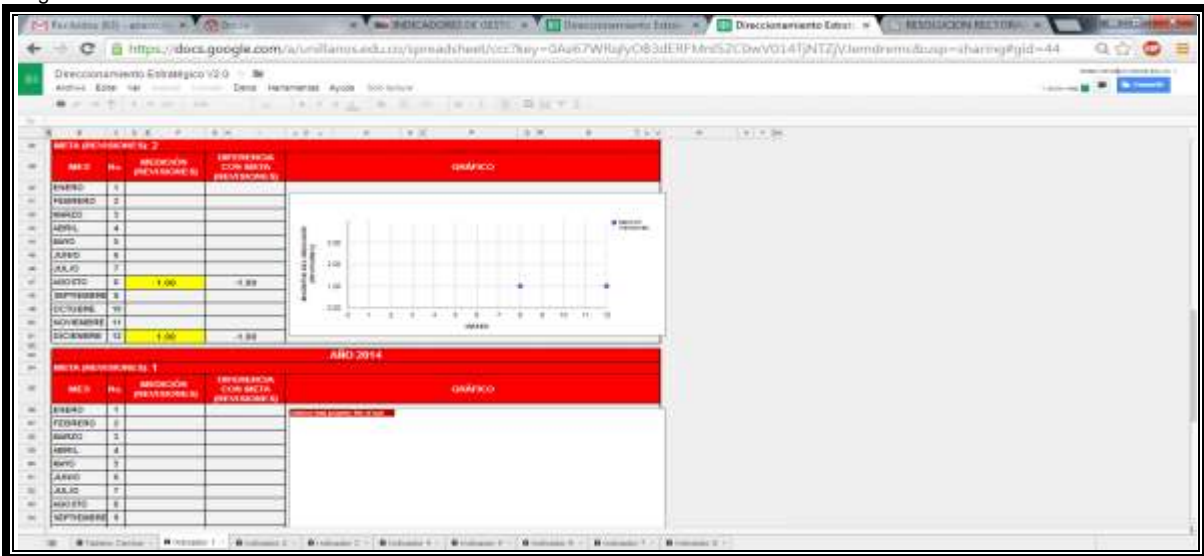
Direccionamiento Estra
INDICADORES DE GESTI
Direccionamiento Estratégico V2.0
Archivo Editar Ver Insertar Formato Datos Herramientas Ayuda
https://docs.google.com/a/unillanos.edu.co/spreadsheet/ccc?key=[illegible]
Compartir

META (REVISIONES): 2

| MES | No. | MEDICIÓN (REVISIONES) | DIFERENCIA CON META (REVISIONES) | GRÁFICO |
|---|---|---|---|---|
| ENERO | 1 | | | |
| FEBRERO | 2 | | | |
| MARZO | 3 | | | |
| ABRIL | 4 | | | |
| MAYO | 5 | | | |
| JUNIO | 6 | | | |
| JULIO | 7 | | | |
| AGOSTO | 8 | 1.00 | -1.00 | |
| SEPTIEMBRE | 9 | | | |
| OCTUBRE | 10 | | | |
| NOVIEMBRE | 11 | | | |
| DICIEMBRE | 12 | 1.00 | -1.00 | |

3.00
2.00
1.00
0.00
0 1 2 3 4 5 6 7 8 9 10 11 12

AÑO 2014
META (REVISIONES): 1

| MES | No. | MEDICIÓN (REVISIONES) | DIFERENCIA CON META (REVISIONES) | GRÁFICO |
|---|---|---|---|---|
| ENERO | 1 | | | |
| FEBRERO | 2 | | | |
| MARZO | 3 | | | |
| ABRIL | 4 | | | |
| MAYO | 5 | | | |
| JUNIO | 6 | | | |
| JULIO | 7 | | | |
| AGOSTO | 8 | | | |
| SEPTIEMBRE | 9 | | | |

Tablero Control
Indicador 1
Indicador 2
Indicador 3
Indicador 4
Indicador 5
Indicador 6
Indicador 7
Indicador 8